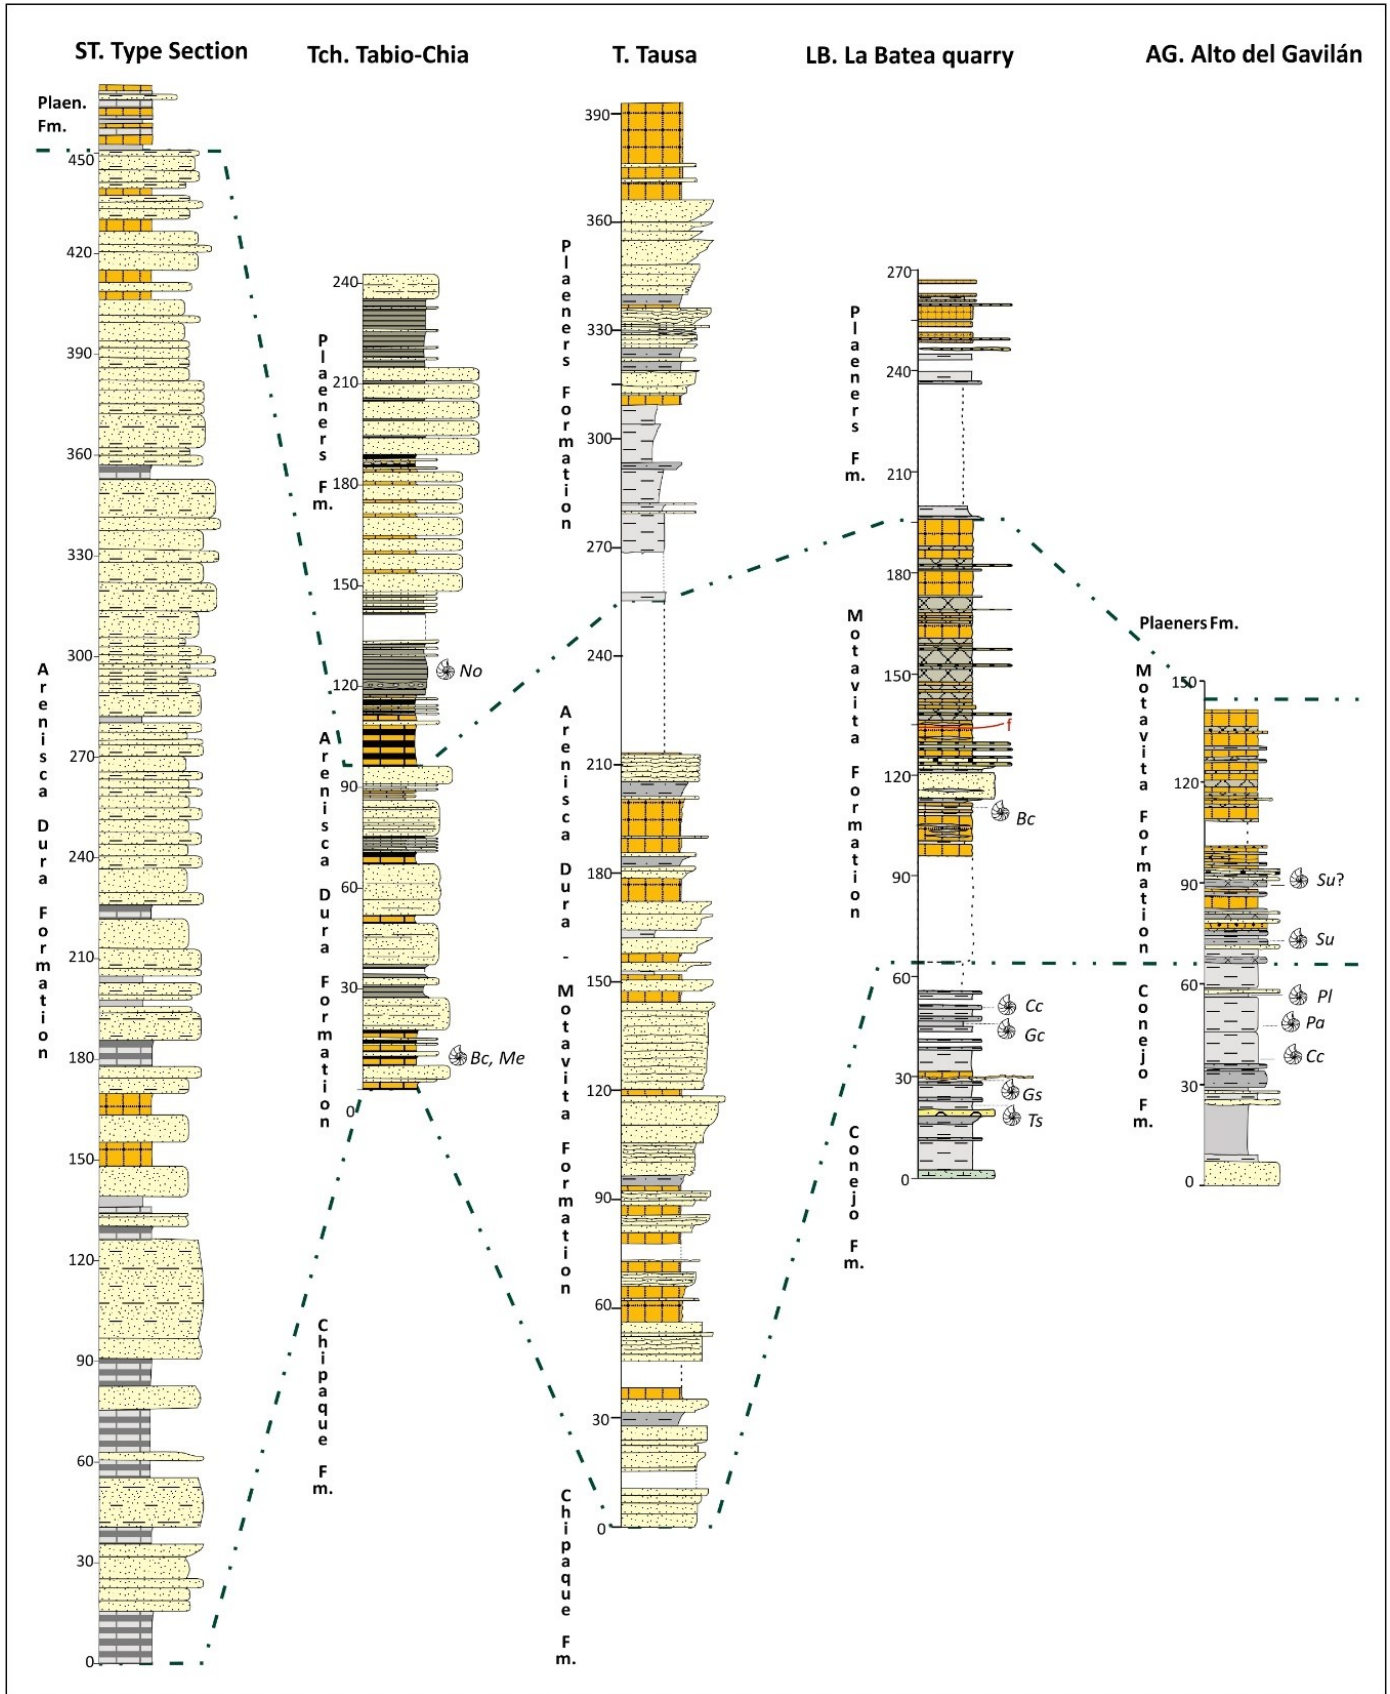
ST. Type Section

Plaen. Fm.

450
420
390
360
330
300
270
240
210
180
150
120
90
60
30
0

Arenisca Dura Formation

Tch. Tabio-Chia

240
210
180
150
120
90
60
30
0

Plaeners Fm.

No

Arenisca Dura Formation

Bc, Me

Chipaque Fm.

T. Tausa

390
360
330
300
270
240
210
180
150
120
90
60
30
0

Plaeners Formation

Arenisca Dura - Motavita Formation

Chipaque Fm.

LB. La Batea quarry

270
240
210
180
150
120
90
60
30
0

Plaeners Fm.

Motavita Formation

f

Bc

Cc
Gc
Gs
Ts

Conejo Fm.

AG. Alto del Gavilán

Plaeners Fm.

150
120
90
60
30
0

Motavita Formation

Su?
Su

Conejo Fm.

Pl
Pa
Cc